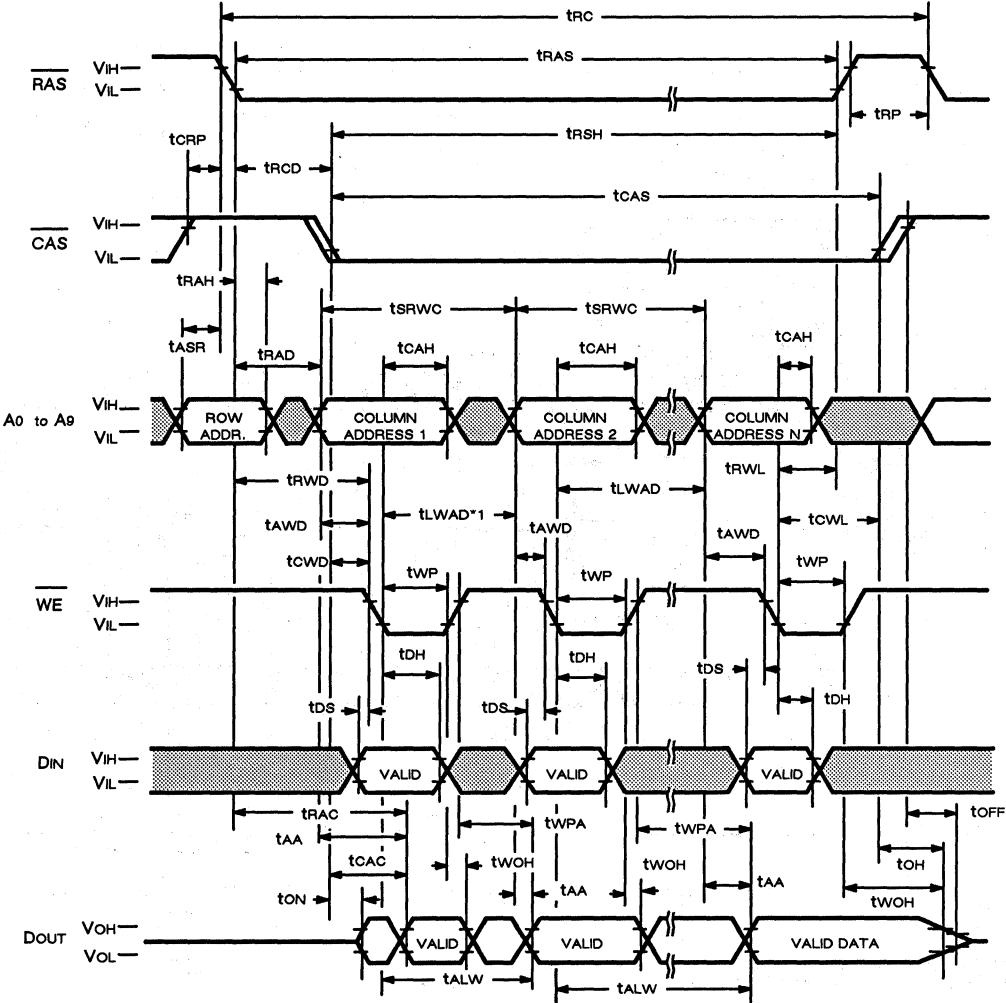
tRC

$\overline{RAS}$ VIH VIL

tRAS

tRP

tCRP

tRSH

tRCD

tCAS

$\overline{CAS}$ VIH VIL

tRAH

tSRWC

tSRWC

tASR

tRAD

tCAH

tCAH

tCAH

A0 to A9 VIH VIL

ROW ADDR.

COLUMN ADDRESS 1

COLUMN ADDRESS 2

COLUMN ADDRESS N

tRWD

tLWAD

tRWL

tAWD

tLWAD*1

tAWD

tAWD

tCWL

tCWD

tWP

tWP

tWP

$\overline{WE}$ VIH VIL

tDH

tDH

tDS

tDS

tDS

tDH

DIN VIH VIL

VALID

VALID

VALID

tRAC

tOFF

tAA

tWPA

tWPA

tCAC

tWOH

tOH

tON

tAA

tWOH

tAA

tWOH

DOUT VOH VOL

VALID

VALID

VALID DATA

tALW

tALW